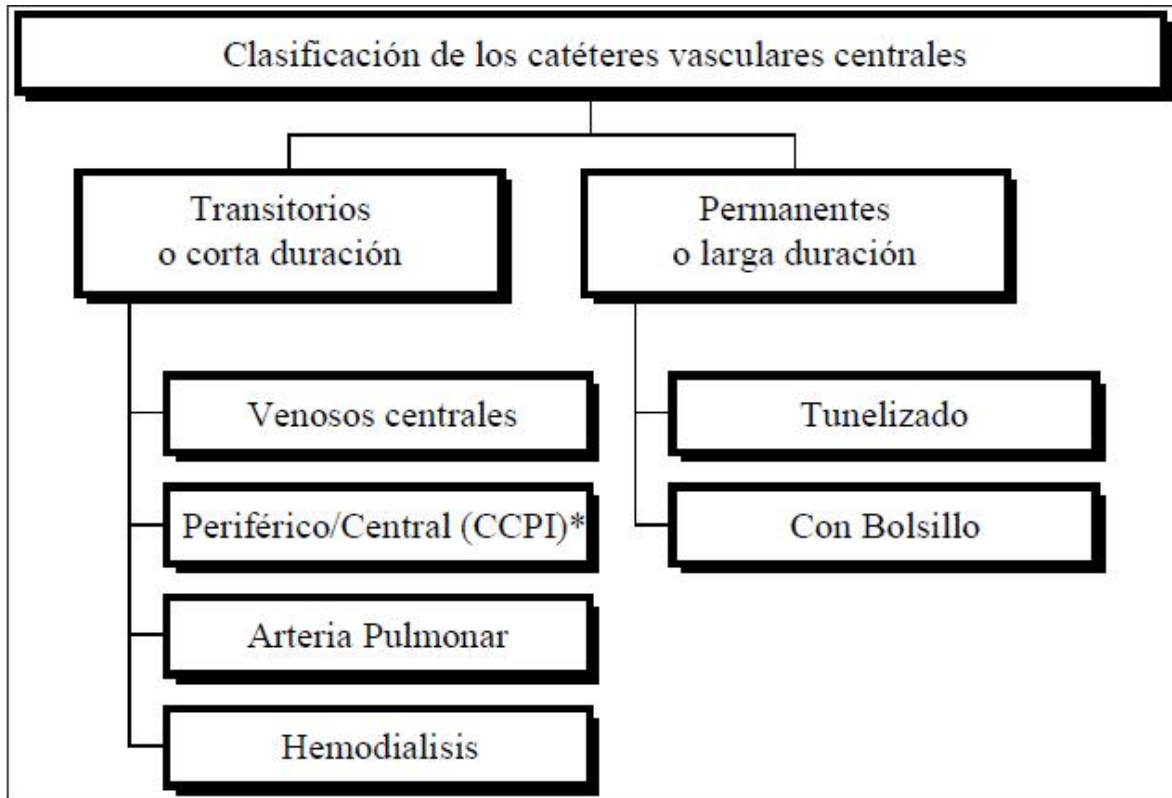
Clasificación de los catéteres vasculares centrales

Transitorios
o corta duración

Permanentes
o larga duración

Venosos centrales

Periférico/Central (CCPI)*

Arteria Pulmonar

Hemodialisis

Tunelizado

Con Bolsillo